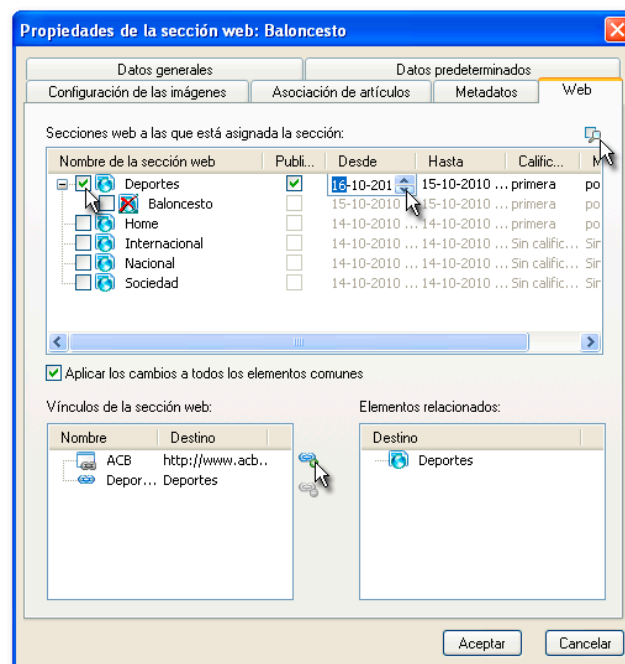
Propiedades de la sección web: Baloncesto

Datos generales
Datos predeterminados
Configuración de las imágenes
Asociación de artículos
Metadatos
Web

Secciones web a las que está asignada la sección:

| Nombre de la sección web | Publi... | Desde | Hasta | Calific... | M |
|---|---|---|---|---|---|
| Deportes | | 16-10-201 | 15-10-2010 ... | primera | po |
| Baloncesto | | 15-10-2010 ... | 15-10-2010 ... | primera | po |
| Home | | 14-10-2010 ... | 14-10-2010 ... | primera | po |
| Internacional | | 14-10-2010 ... | 14-10-2010 ... | Sin calific... | Sin |
| Nacional | | 14-10-2010 ... | 14-10-2010 ... | Sin calific... | Sin |
| Sociedad | | 14-10-2010 ... | 14-10-2010 ... | Sin calific... | Sin |

Aplicar los cambios a todos los elementos comunes

Vínculos de la sección web:

| Nombre | Destino |
|---|---|
| ACB | http://www.acb... |
| Depor... | Deportes |

Elementos relacionados:

| Destino |
|---|
| Deportes |

Aceptar
Cancelar